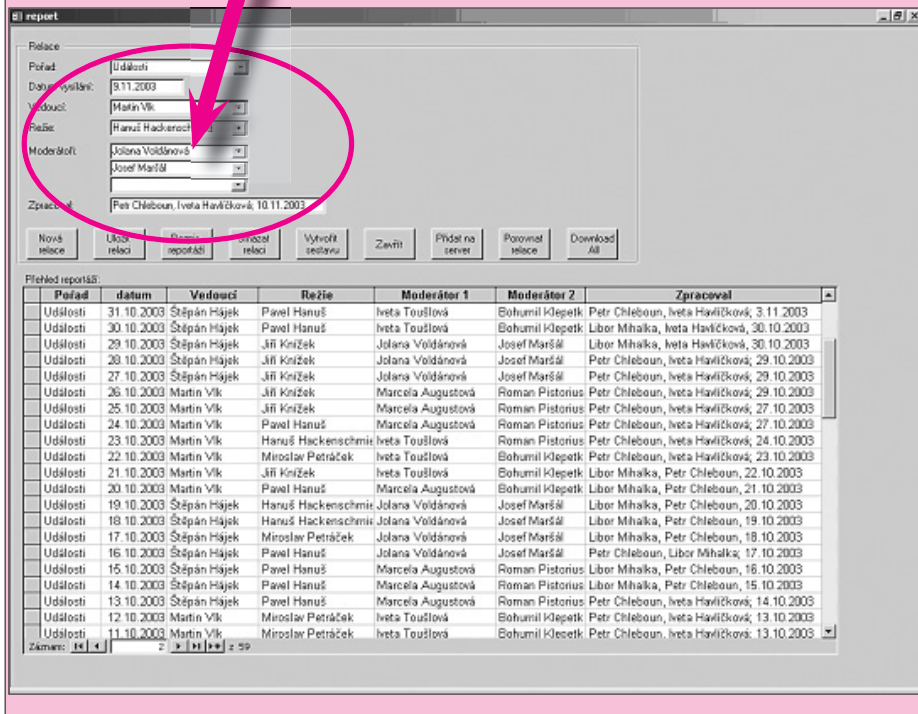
report

Relace

Pořad: Události

Datum vysílání: 9.11.2003

Vedoucí: Martin Vlk

Režie: Hanuš Hackensch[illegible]

Moderátoři: Jolana Voldánová

Josef Maršál

Zpracoval: Petr Chleboun, Iveta Havlíčková; 10.11.2003

Nová relace | Uložit relaci | Rezie reportáží | Smazat relaci | Vytvořit sestavu | Zavřít | Přidat na server | Porovnat relace | Download All

Přehled reportáží:

| Pořad | datum | Vedoucí | Režie | Moderátor 1 | Moderátor 2 | Zpracoval |
|---|---|---|---|---|---|---|
| Události | 31.10.2003 | Štěpán Hájek | Pavel Hanuš | Iveta Toušlová | Bohumil Klepetk | Petr Chleboun, Iveta Havlíčková; 3.11.2003 |
| Události | 30.10.2003 | Štěpán Hájek | Pavel Hanuš | Iveta Toušlová | Bohumil Klepetk | Libor Mihalka, Iveta Havlíčková, 30.10.2003 |
| Události | 29.10.2003 | Štěpán Hájek | Jiří Knížek | Jolana Voldánová | Josef Maršál | Libor Mihalka, Iveta Havlíčková, 30.10.2003 |
| Události | 28.10.2003 | Štěpán Hájek | Jiří Knížek | Jolana Voldánová | Josef Maršál | Petr Chleboun, Iveta Havlíčková; 29.10.2003 |
| Události | 27.10.2003 | Štěpán Hájek | Jiří Knížek | Jolana Voldánová | Josef Maršál | Petr Chleboun, Iveta Havlíčková; 29.10.2003 |
| Události | 26.10.2003 | Martin Vlk | Jiří Knížek | Marcela Augustová | Roman Pistorius | Petr Chleboun, Iveta Havlíčková; 29.10.2003 |
| Události | 25.10.2003 | Martin Vlk | Jiří Knížek | Marcela Augustová | Roman Pistorius | Petr Chleboun, Iveta Havlíčková; 27.10.2003 |
| Události | 24.10.2003 | Martin Vlk | Pavel Hanuš | Marcela Augustová | Roman Pistorius | Petr Chleboun, Iveta Havlíčková; 27.10.2003 |
| Události | 23.10.2003 | Martin Vlk | Hanuš Hackenschmie | Iveta Toušlová | Roman Pistorius | Petr Chleboun, Iveta Havlíčková; 24.10.2003 |
| Události | 22.10.2003 | Martin Vlk | Miroslav Petráček | Iveta Toušlová | Bohumil Klepetk | Petr Chleboun, Iveta Havlíčková; 23.10.2003 |
| Události | 21.10.2003 | Martin Vlk | Jiří Knížek | Iveta Toušlová | Bohumil Klepetk | Libor Mihalka, Petr Chleboun, 22.10.2003 |
| Události | 20.10.2003 | Martin Vlk | Pavel Hanuš | Marcela Augustová | Bohumil Klepetk | Libor Mihalka, Petr Chleboun, 21.10.2003 |
| Události | 19.10.2003 | Štěpán Hájek | Hanuš Hackenschmie | Jolana Voldánová | Josef Maršál | Libor Mihalka, Petr Chleboun, 20.10.2003 |
| Události | 18.10.2003 | Štěpán Hájek | Hanuš Hackenschmie | Jolana Voldánová | Josef Maršál | Libor Mihalka, Petr Chleboun, 19.10.2003 |
| Události | 17.10.2003 | Štěpán Hájek | Miroslav Petráček | Jolana Voldánová | Josef Maršál | Libor Mihalka, Petr Chleboun, 18.10.2003 |
| Události | 16.10.2003 | Štěpán Hájek | Pavel Hanuš | Jolana Voldánová | Josef Maršál | Petr Chleboun, Libor Mihalka; 17.10.2003 |
| Události | 15.10.2003 | Štěpán Hájek | Pavel Hanuš | Marcela Augustová | Roman Pistorius | Libor Mihalka, Petr Chleboun, 16.10.2003 |
| Události | 14.10.2003 | Štěpán Hájek | Pavel Hanuš | Marcela Augustová | Roman Pistorius | Libor Mihalka, Petr Chleboun, 15.10.2003 |
| Události | 13.10.2003 | Štěpán Hájek | Pavel Hanuš | Marcela Augustová | Roman Pistorius | Petr Chleboun, Iveta Havlíčková; 14.10.2003 |
| Události | 12.10.2003 | Martin Vlk | Miroslav Petráček | Iveta Toušlová | Bohumil Klepetk | Petr Chleboun, Iveta Havlíčková; 13.10.2003 |
| Události | 11.10.2003 | Martin Vlk | Miroslav Petráček | Iveta Toušlová | Bohumil Klepetk | Petr Chleboun, Iveta Havlíčková; 13.10.2003 |

Záznam: 2 z 59